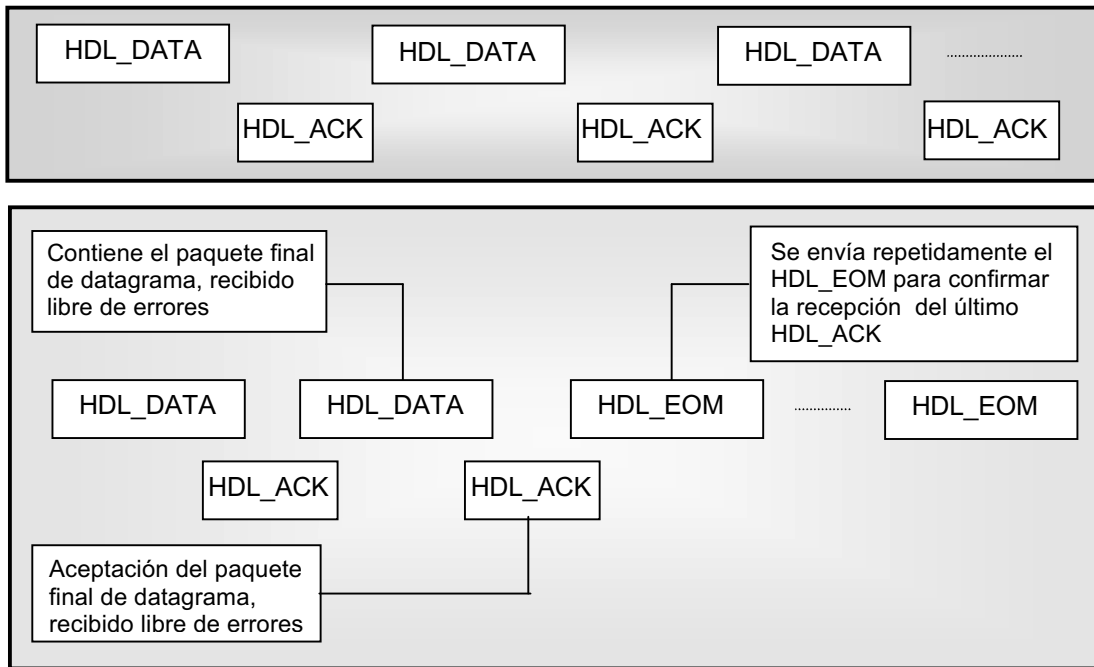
HDL_DATA

HDL_DATA

HDL_DATA

.................

HDL_ACK

HDL_ACK

HDL_ACK

Contiene el paquete final de datagrama, recibido libre de errores

Se envía repetidamente el HDL_EOM para confirmar la recepción del último HDL_ACK

HDL_DATA

HDL_DATA

HDL_EOM

.................

HDL_EOM

HDL_ACK

HDL_ACK

Aceptación del paquete final de datagrama, recibido libre de errores